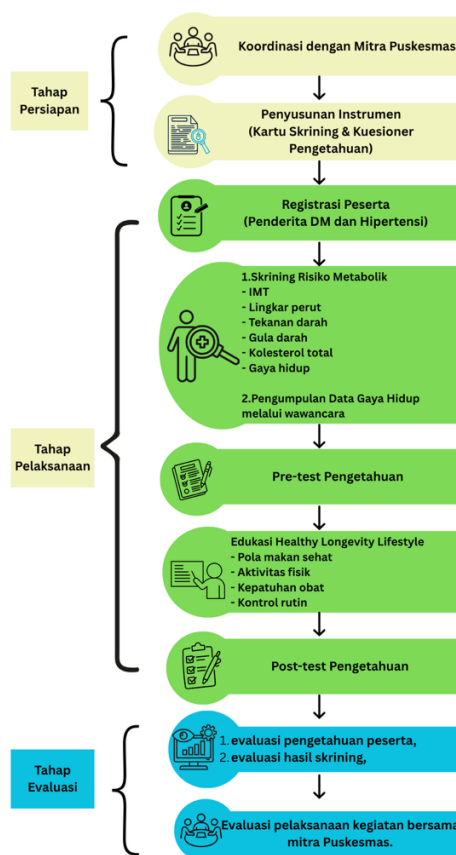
Tahap Persiapan

Koordinasi dengan Mitra Puskesmas

Penyusunan Instrumen (Kartu Skrining & Kuesioner Pengetahuan)

Tahap Pelaksanaan

Registrasi Peserta (Penderita DM dan Hipertensi)

1.Skrining Risiko Metabolik
- IMT
- Lingkar perut
- Tekanan darah
- Gula darah
- Kolesterol total
- Gaya hidup

2.Pengumpulan Data Gaya Hidup melalui wawancara

Pre-test Pengetahuan

Edukasi Healthy Longevity Lifestyle
- Pola makan sehat
- Aktivitas fisik
- Kepatuhan obat
- Kontrol rutin

Post-test Pengetahuan

Tahap Evaluasi

1. evaluasi pengetahuan peserta,
2. evaluasi hasil skrining,

Evaluasi pelaksanaan kegiatan bersama mitra Puskesmas.